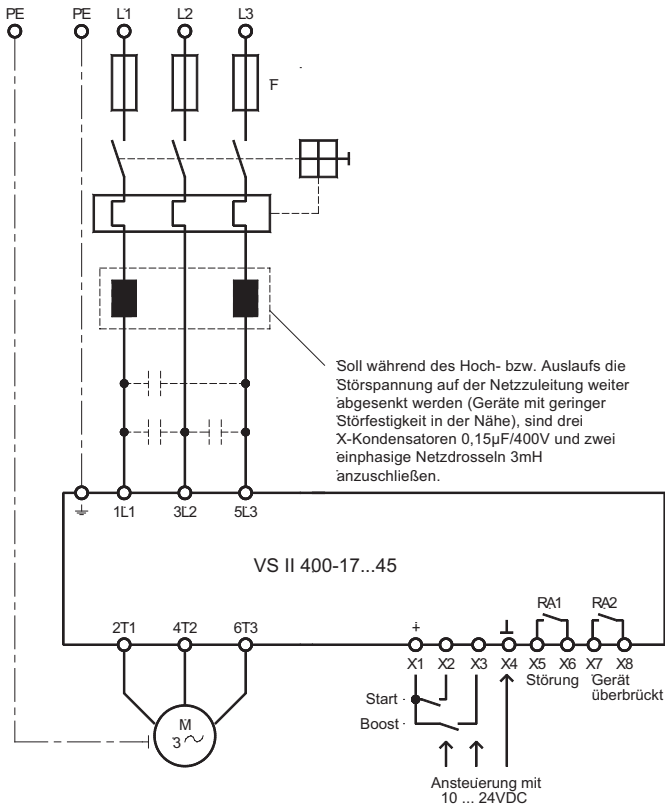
PE PE L1 L2 L3

F

Soll während des Hoch- bzw. Auslaufs die Störspannung auf der Netzzuleitung weiter abgesenkt werden (Geräte mit geringer Störfestigkeit in der Nähe), sind drei X-Kondensatoren 0,15µF/400V und zwei einphasige Netzdrosseln 3mH anzuschließen.

1L1 3L2 5L3

VS II 400-17...45

2T1 4T2 6T3

+ ⊥ RA1 RA2

X1 X2 X3 X4 X5 X6 X7 X8

Störung Gerät überbrückt

Start

Boost

M
3~

Ansteuerung mit 10 ... 24VDC